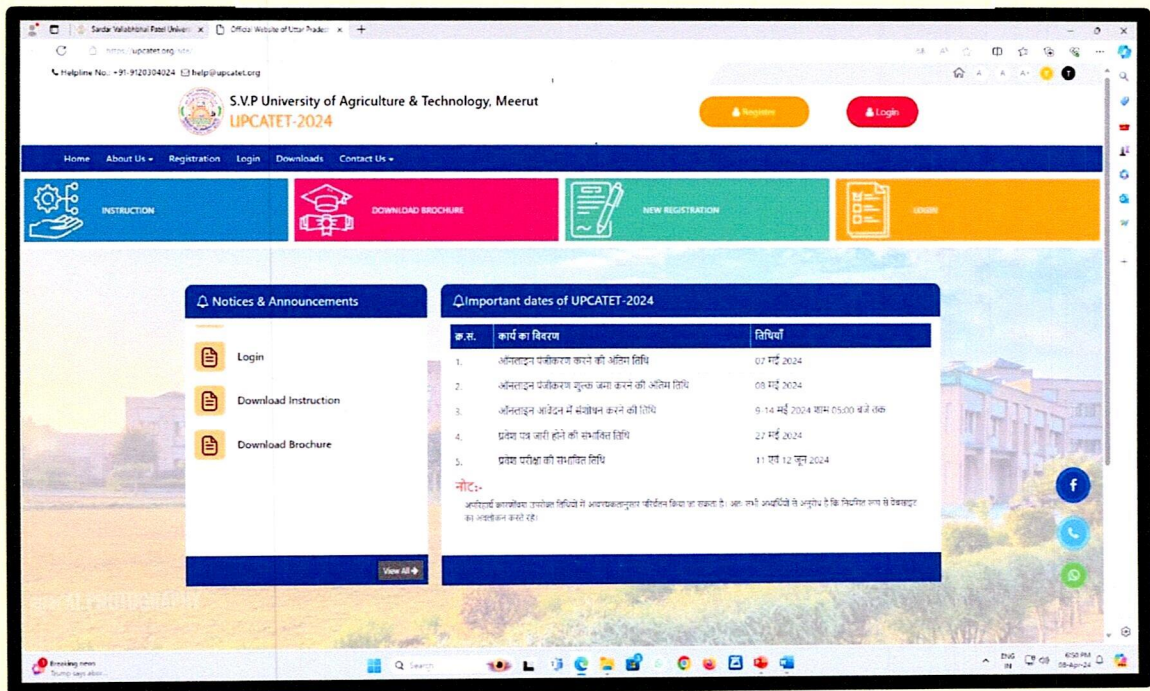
Sardar Vallabhbhai Patel Univers × Official Website of Uttar Pradesh ×

https://upcatet.org/

Helpline No.: +91-9120304024 help@upcatet.org

S.V.P University of Agriculture & Technology, Meerut
UPCATET-2024

Register
Login

Home About Us Registration Login Downloads Contact Us

INSTRUCTION
DOWNLOAD BROCHURE
NEW REGISTRATION
LOGIN

Notices & Announcements

Login

Download Instruction

Download Brochure

View All

Important dates of UPCATET-2024

| क्र.सं. | कार्य का विवरण | तिथियाँ |
|---|---|---|
| 1. | ऑनलाइन पंजीकरण करने की अंतिम तिथि | 07 मई 2024 |
| 2. | ऑनलाइन पंजीकरण शुल्क जमा करने की अंतिम तिथि | 08 मई 2024 |
| 3. | ऑनलाइन आवेदन में संशोधन करने की तिथि | 9-14 मई 2024 शाम 05:00 बजे तक |
| 4. | प्रवेश पत्र जारी होने की सम्भावित तिथि | 27 मई 2024 |
| 5. | प्रवेश परीक्षा की सम्भावित तिथि | 11 एवं 12 जून 2024 |

नोट:-
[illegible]

Breaking news
Trump says abo...

Search

ENG IN
6:50 PM
08-Apr-24